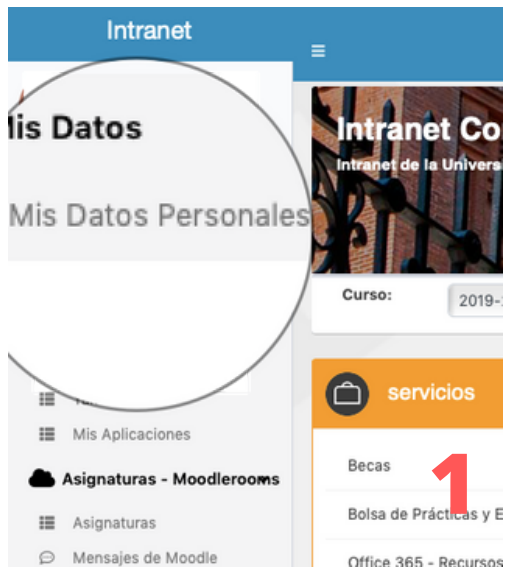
Intranet

Mis Datos

Mis Datos Personales

Mis Aplicaciones

Asignaturas - Moodlerooms

Asignaturas

Mensajes de Moodle

Intranet Co

Intranet de la Univers

Curso: 2019-

servicios

Becas

1

Bolsa de Prácticas y E

Office 365 - Recursos